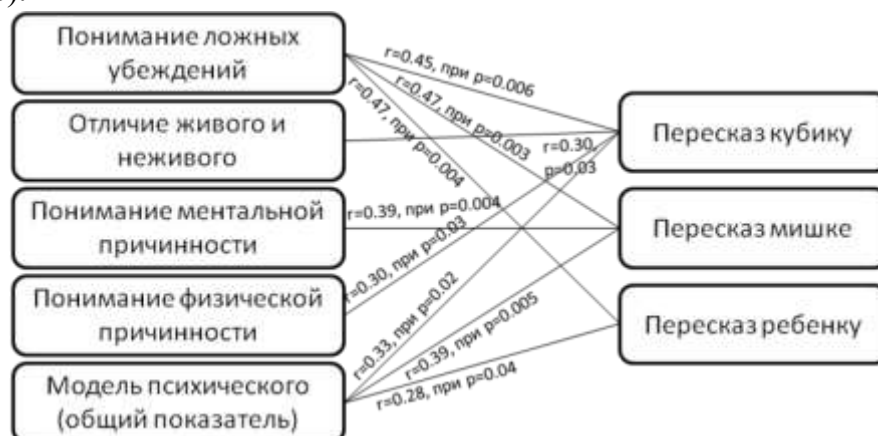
Понимание ложных убеждений

Отличие живого и неживого

Понимание ментальной причинности

Понимание физической причинности

Модель психического (общий показатель)

Пересказ кубику

Пересказ мишке

Пересказ ребенку

r=0.45, при p=0.006

r=0.47, при p=0.003

r=0.47, при p=0.004

r=0.30, p=0.03

r=0.39, при p=0.004

r=0.30, при p=0.03

r=0.33, при p=0.02

r=0.39, при p=0.005

r=0.28, при p=0.04